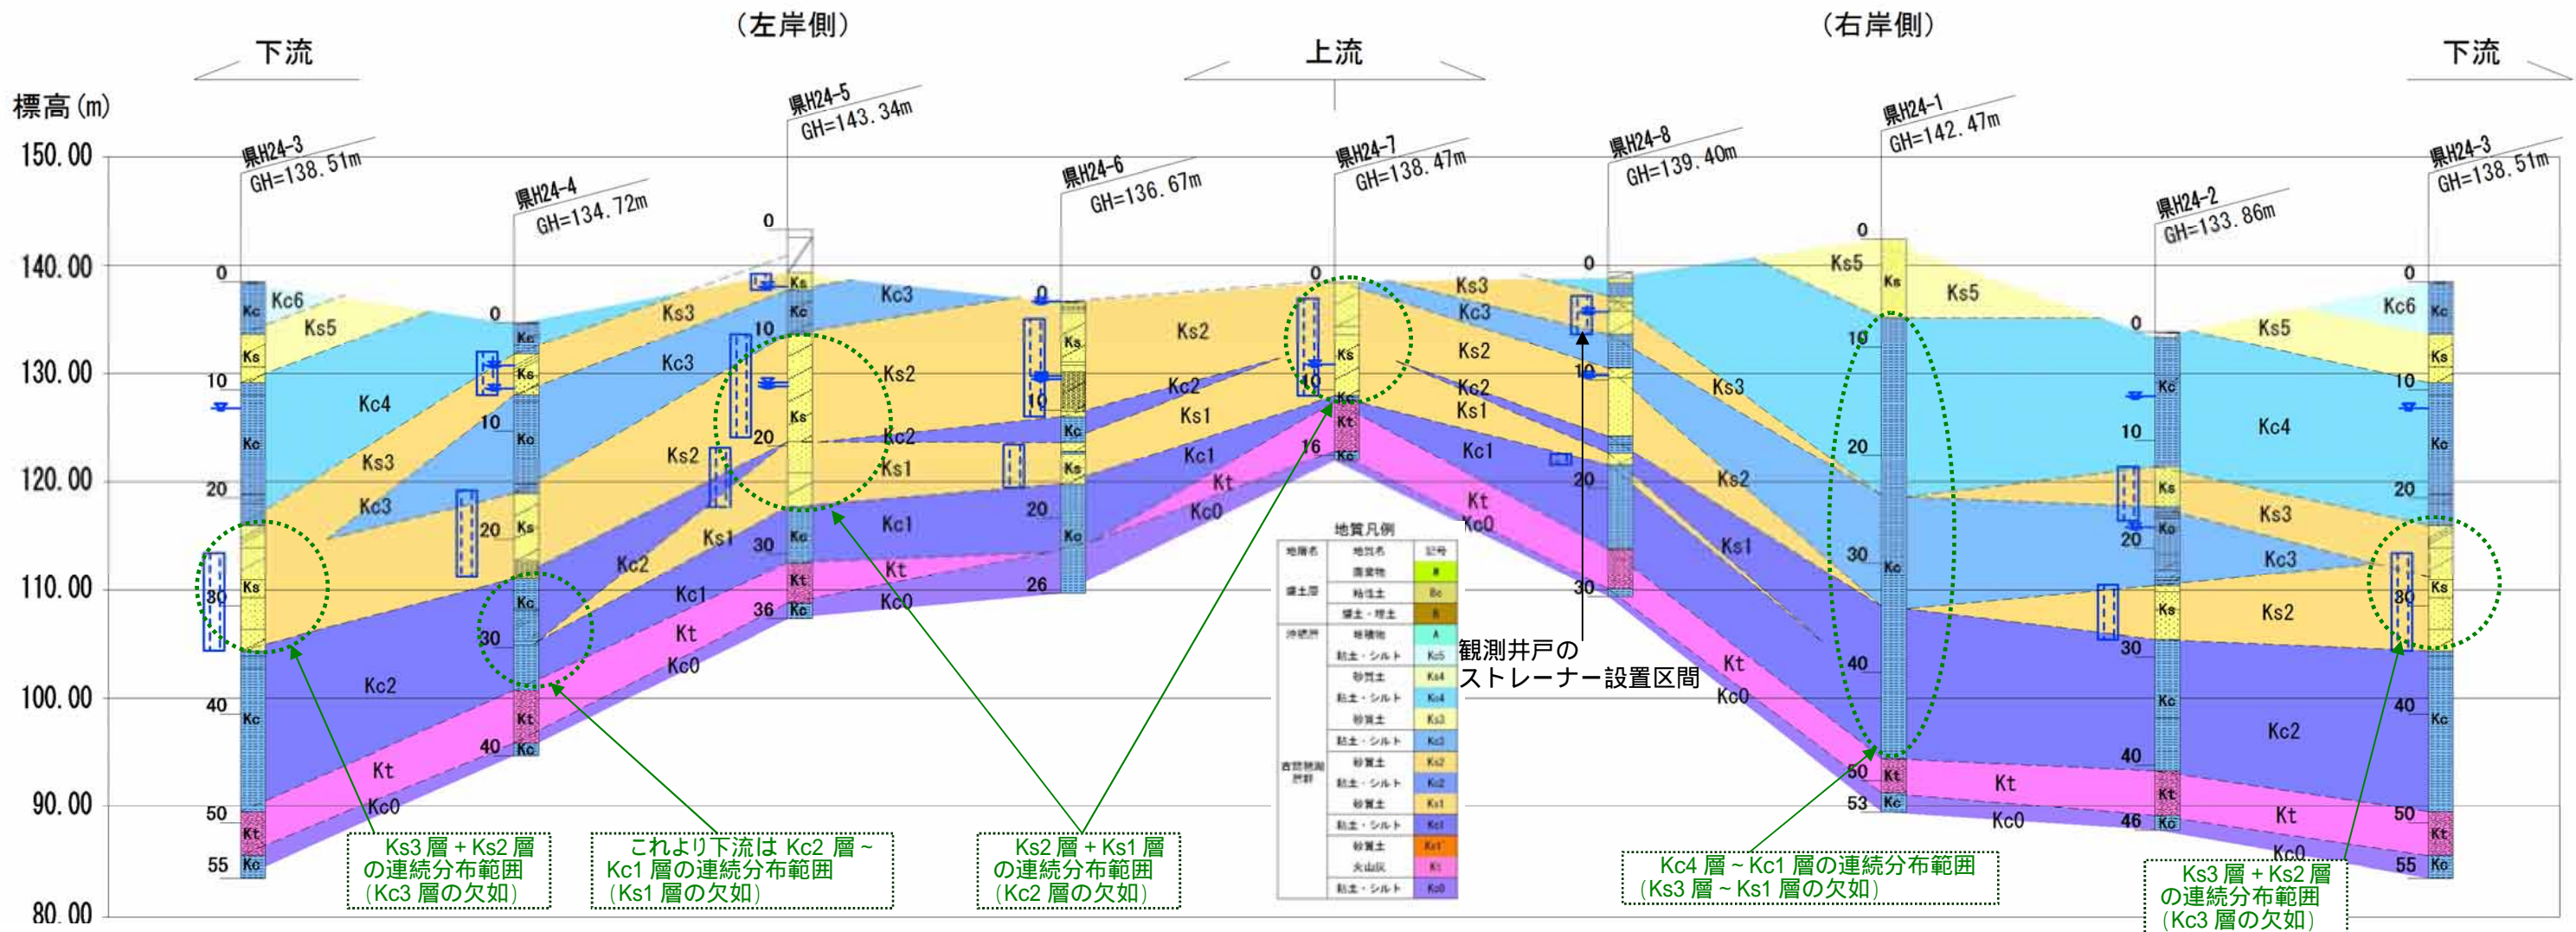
（左岸側）　（右岸側）

下流　上流　下流

標高(m)

150.00
140.00
130.00
120.00
110.00
100.00
90.00
80.00

県H24-3 GH=138.51m
県H24-4 GH=134.72m
県H24-5 GH=143.34m
県H24-6 GH=136.67m
県H24-7 GH=138.47m
県H24-8 GH=139.40m
県H24-1 GH=142.47m
県H24-2 GH=133.86m
県H24-3 GH=138.51m

Kc6 Ks5 Kc4 Ks3 Kc3 Kc2 Kt Kc0
Ks3 Kc3 Ks2 Kc2 Ks1 Kc1 Kt Kc0
Kc3 Ks2 Kc2 Ks1 Kc1 Kt Kc0
Ks2 Kc2 Ks1 Kc1 Kt Kc0
Ks3 Kc3 Ks2 Kc2 Ks1 Kc1 Kt Kc0
Ks5 Ks3 Ks2 Ks1 Kt Kc0
Ks5 Kc4 Ks3 Kc3 Ks2 Kc2 Kt Kc0
Kc6

地質凡例

| 地層名 | 地質名 | 記号 |
|---|---|---|
| 盛土層 | 廃棄物 | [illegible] |
| | 粘性土 | Bc |
| | 盛土・埋土 | B |
| 沖積層 | 腐植物 | A |
| 古賀開湖層群 | 粘土・シルト | Kc5 |
| | 砂質土 | Ks4 |
| | 粘土・シルト | Kc4 |
| | 砂質土 | Ks3 |
| | 粘土・シルト | Kc3 |
| | 砂質土 | Ks2 |
| | 粘土・シルト | Kc2 |
| | 砂質土 | Ks1 |
| | 粘土・シルト | Kc1 |
| | 砂質土 | Kt' |
| | 火山灰 | Kt |
| | 粘土・シルト | Kc0 |

観測井戸の
ストレーナー設置区間

Ks3 層 + Ks2 層
の連続分布範囲
（Kc3 層の欠如）

これより下流は Kc2 層 ~
Kc1 層の連続分布範囲
（Ks1 層の欠如）

Ks2 層 + Ks1 層
の連続分布範囲
（Kc2 層の欠如）

Kc4 層 ~ Kc1 層の連続分布範囲
（Ks3 層 ~ Ks1 層の欠如）

Ks3 層 + Ks2 層
の連続分布範囲
（Kc3 層の欠如）